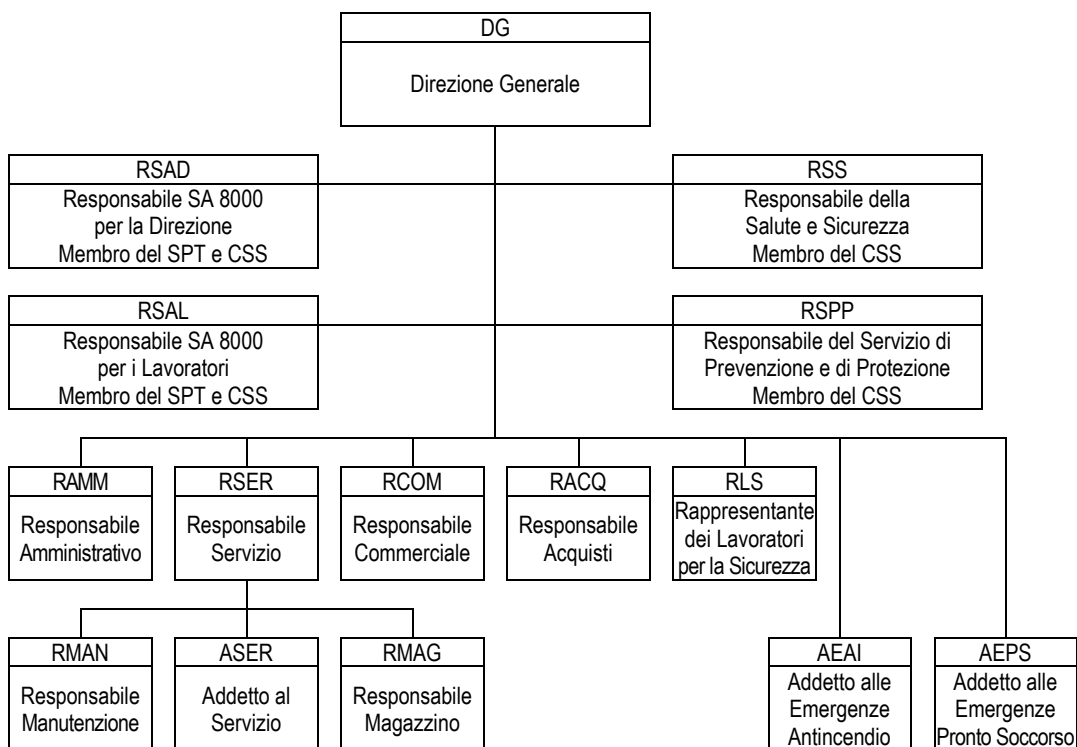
DG
Direzione Generale

RSAD
Responsabile SA 8000 per la Direzione Membro del SPT e CSS

RSS
Responsabile della Salute e Sicurezza Membro del CSS

RSAL
Responsabile SA 8000 per i Lavoratori Membro del SPT e CSS

RSPP
Responsabile del Servizio di Prevenzione e di Protezione Membro del CSS

RAMM
Responsabile Amministrativo

RSER
Responsabile Servizio

RCOM
Responsabile Commerciale

RACQ
Responsabile Acquisti

RLS
Rappresentante dei Lavoratori per la Sicurezza

RMAN
Responsabile Manutenzione

ASER
Addetto al Servizio

RMAG
Responsabile Magazzino

AEAI
Addetto alle Emergenze Antincendio

AEPS
Addetto alle Emergenze Pronto Soccorso